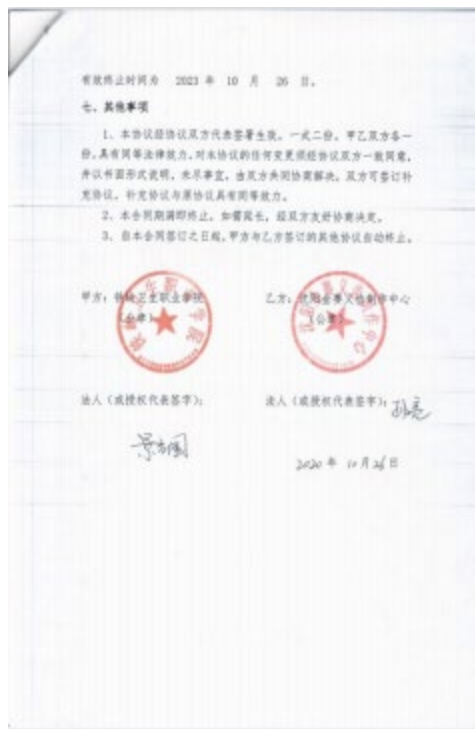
有效终止时间为 2023 年 10 月 26 日。

七、其他事项

1、本协议经协议双方代表签署生效，一式二份，甲乙双方各一份，具有同等法律效力。对本协议的任何变更须经协议双方一致同意，并以书面形式说明。未尽事宜，由双方共同协商解决，双方可签订补充协议，补充协议与原协议具有同等效力。

2、本合同期满即终止，如需延长，经双方友好协商决定。

3、自本合同签订之日起，甲方与乙方签订的其他协议自动终止。

甲方：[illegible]职业学院（公章）

乙方：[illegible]文化传播中心（公章）

法人（或授权代表签字）：

法人（或授权代表签字）：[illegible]

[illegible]

2020 年 10 月 26 日